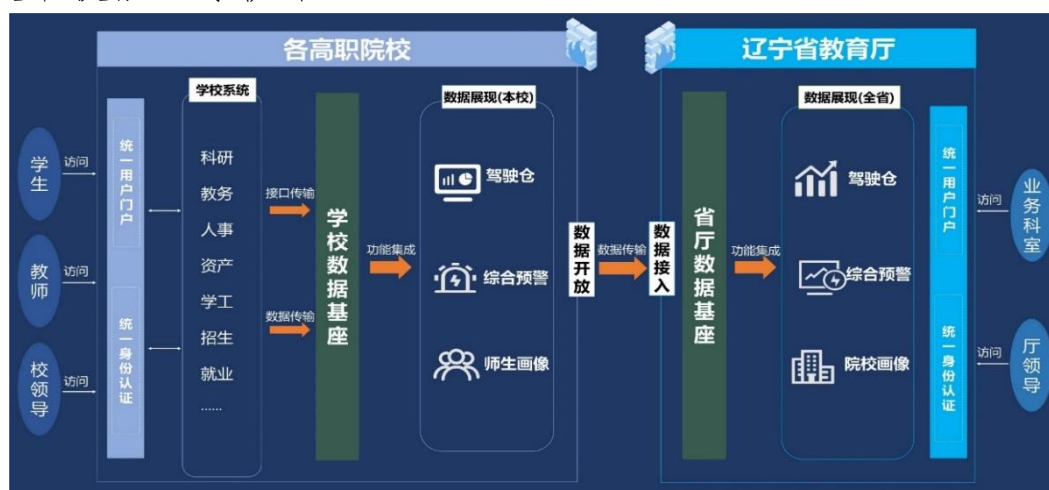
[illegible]

各高职院校

辽宁省教育厅

学生 访问

教师 访问

校领导 访问

统一用户门户

统一身份认证

学校系统

科研
教务
人事
资产
学工
招生
就业
......

接口传输

数据传输

学校数据基座

功能集成

数据展现(本校)

驾驶仓

综合预警

师生画像

数据开放

数据传输

数据接入

省厅数据基座

功能集成

数据展现(全省)

驾驶仓

综合预警

院校画像

统一用户门户

统一身份认证

访问 业务科室

访问 厅领导